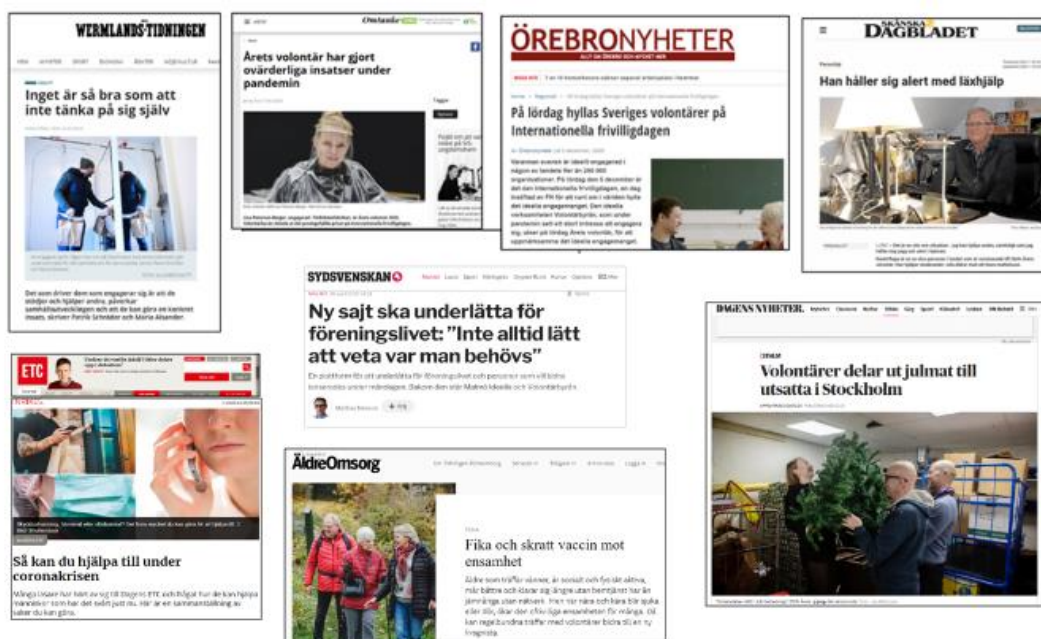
WERMLANDS TIDNINGEN

Inget är så bra som att inte tänka på sig själv

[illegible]

Det som driver dem som engagerar sig är att de stödjer och hjälper andra, påverkar samhällsutvecklingen och att de kan göra en konkret insats, skriver Patrik Schröder och Maria Alsander.

Östersunds-Posten

Årets volontär har gjort ovärderliga insatser under pandemin

ÖREBRONYHETER

På lördag hyllas Sveriges volontärer på Internationella frivilligdagen

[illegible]

SKÅNSKA DAGBLADET

Han håller sig alert med läxhjälp

SYDSVENSKAN

Ny sajt ska underlätta för föreningslivet: "Inte alltid lätt att veta var man behövs"

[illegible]

ETC

Så kan du hjälpa till under coronakrisen

Många läsare har hört av sig till Dagens ETC och frågat hur de kan hjälpa människor som har det svårt just nu. Här är en sammanställning av saker du kan göra.

ÄldreOmsorg

Fika och skratt vaccin mot ensamhet

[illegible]

DAGENS NYHETER.

Volontärer delar ut julmat till utsatta i Stockholm